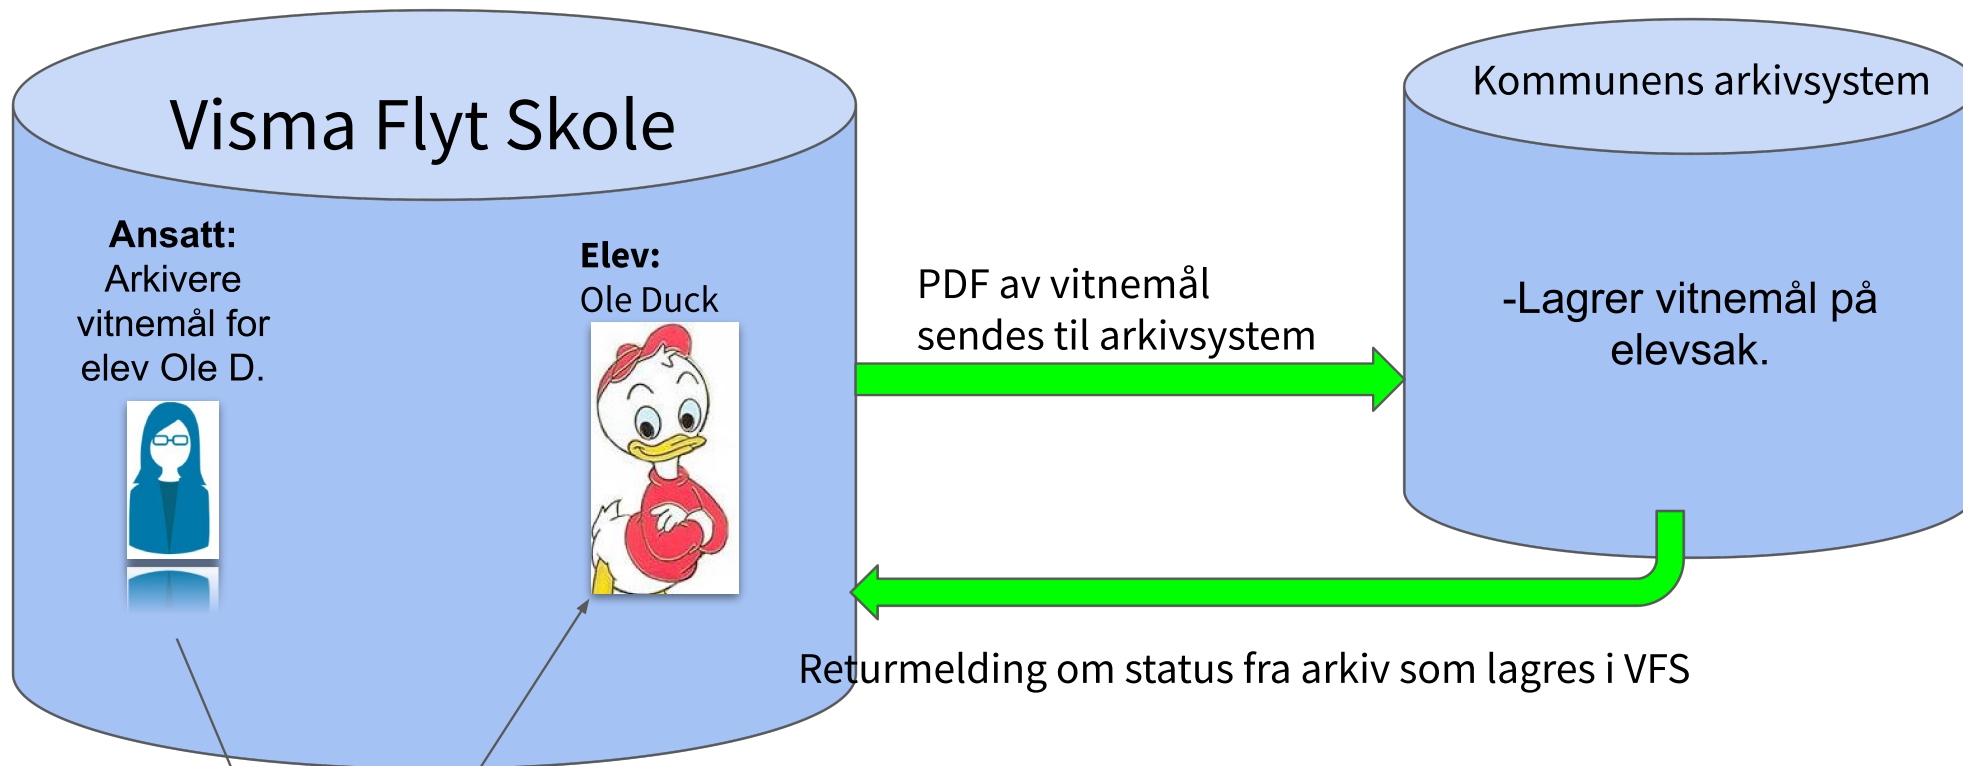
Visma Flyt Skole

Ansatt:
Arkivere vitnemål for elev Ole D.

Elev:
Ole Duck

PDF av vitnemål sendes til arkivsystem

Kommunens arkivsystem

-Lagrer vitnemål på elevsak.

Returmelding om status fra arkiv som lagres i VFS